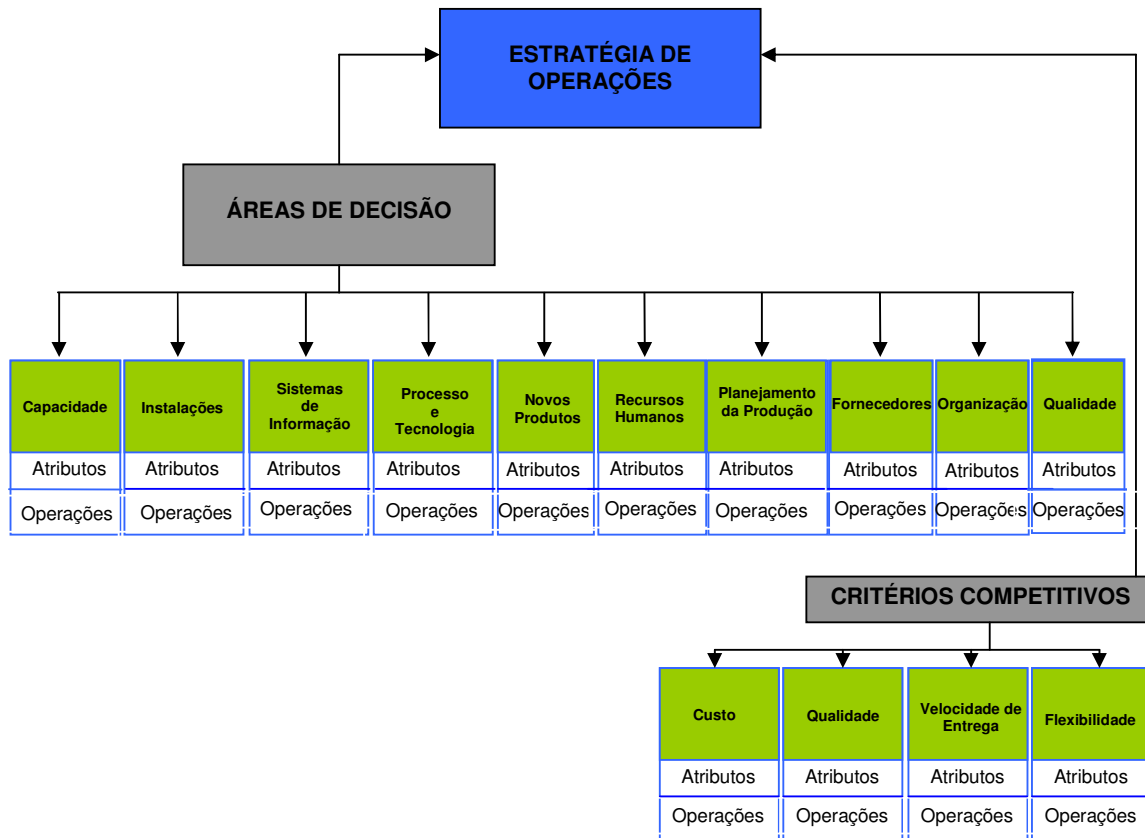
ESTRATÉGIA DE OPERAÇÕES

ÁREAS DE DECISÃO

| Capacidade | Instalações | Sistemas de Informação | Processo e Tecnologia | Novos Produtos | Recursos Humanos | Planejamento da Produção | Fornecedores | Organização | Qualidade |
|---|---|---|---|---|---|---|---|---|---|
| Atributos | Atributos | Atributos | Atributos | Atributos | Atributos | Atributos | Atributos | Atributos | Atributos |
| Operações | Operações | Operações | Operações | Operações | Operações | Operações | Operações | Operações | Operações |

CRITÉRIOS COMPETITIVOS

| Custo | Qualidade | Velocidade de Entrega | Flexibilidade |
|---|---|---|---|
| Atributos | Atributos | Atributos | Atributos |
| Operações | Operações | Operações | Operações |